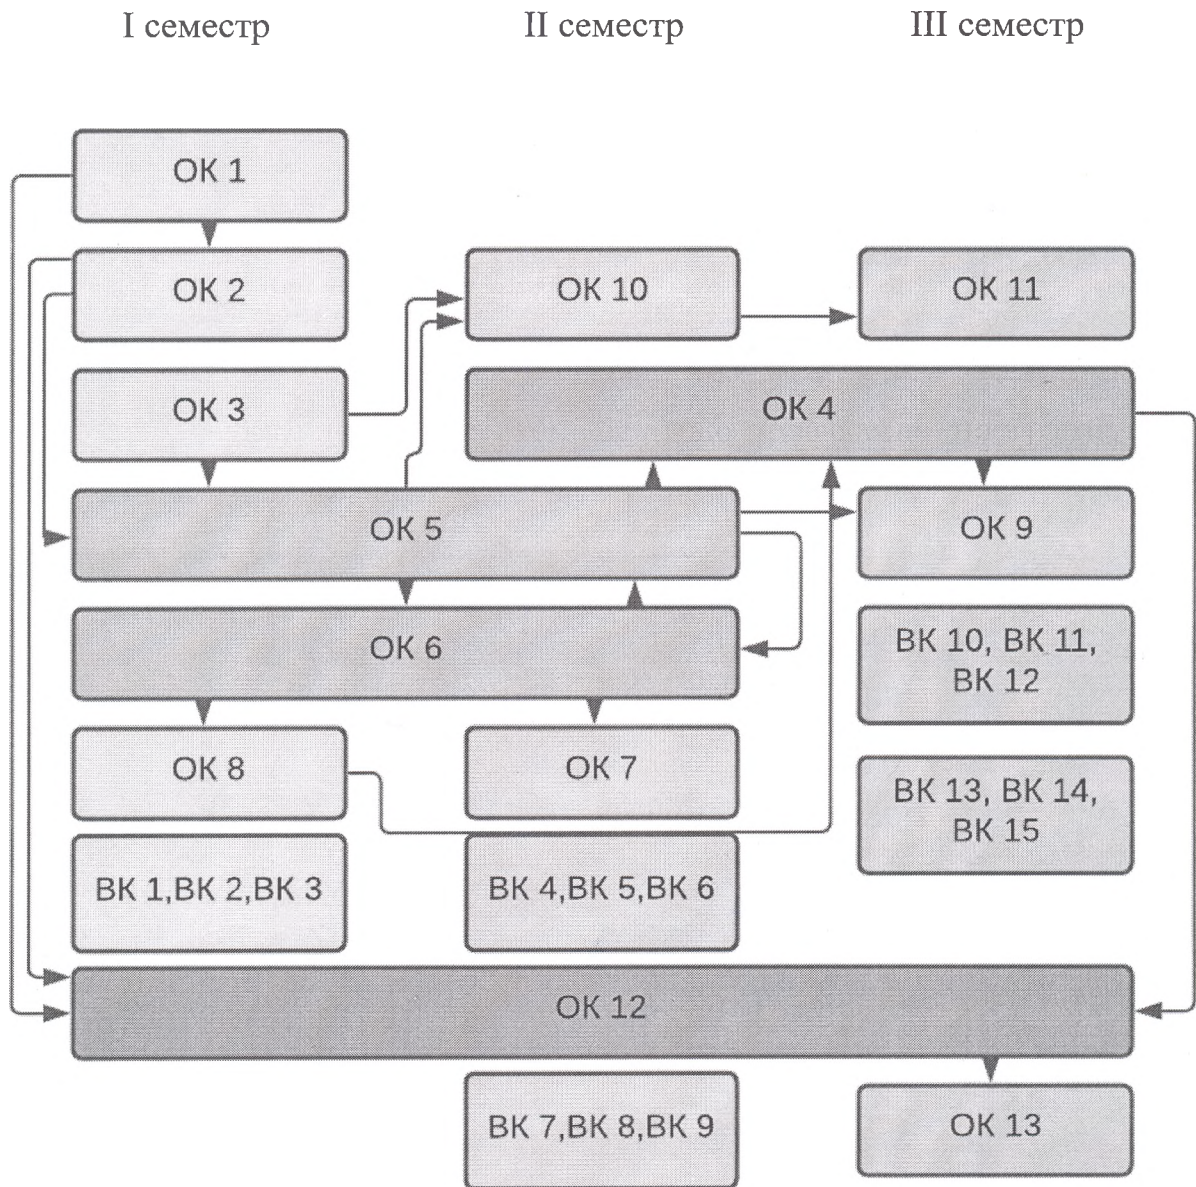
I семестр

II семестр

III семестр

ОК 1

ОК 2

ОК 10

ОК 11

ОК 3

ОК 4

ОК 5

ОК 9

ОК 6

ВК 10, ВК 11, ВК 12

ОК 8

ОК 7

ВК 13, ВК 14, ВК 15

ВК 1,ВК 2,ВК 3

ВК 4,ВК 5,ВК 6

ОК 12

ВК 7,ВК 8,ВК 9

ОК 13